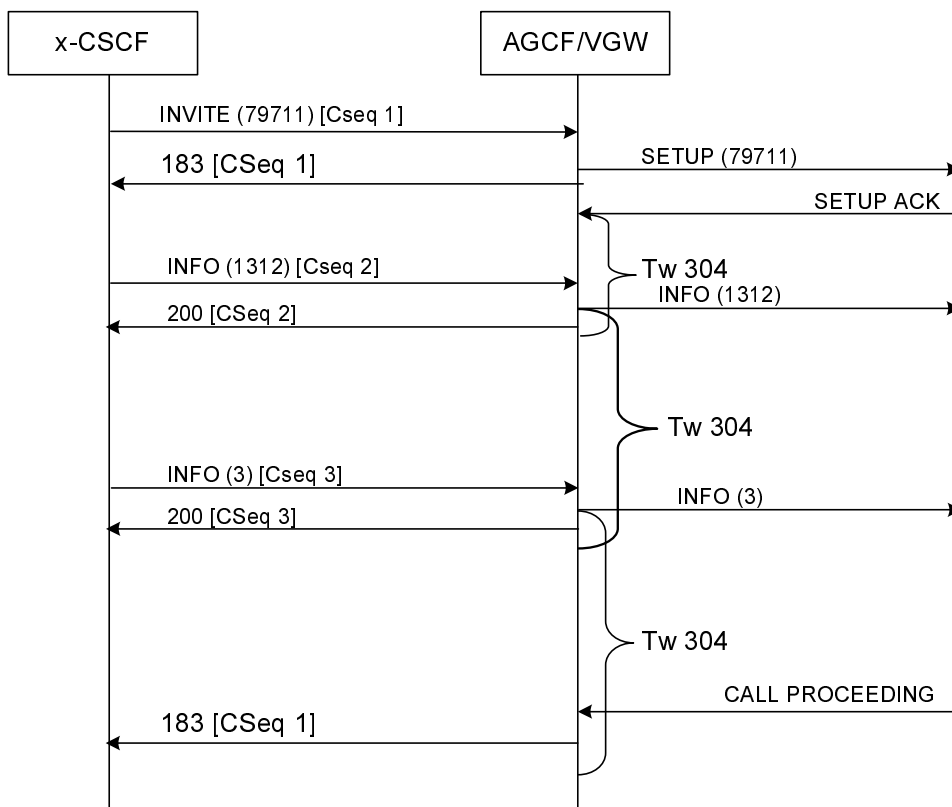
x-CSCF

AGCF/VGW

INVITE (79711) [Cseq 1]

SETUP (79711)

183 [CSeq 1]

SETUP ACK

INFO (1312) [Cseq 2]

Tw 304

INFO (1312)

200 [CSeq 2]

Tw 304

INFO (3) [Cseq 3]

INFO (3)

200 [CSeq 3]

Tw 304

CALL PROCEEDING

183 [CSeq 1]